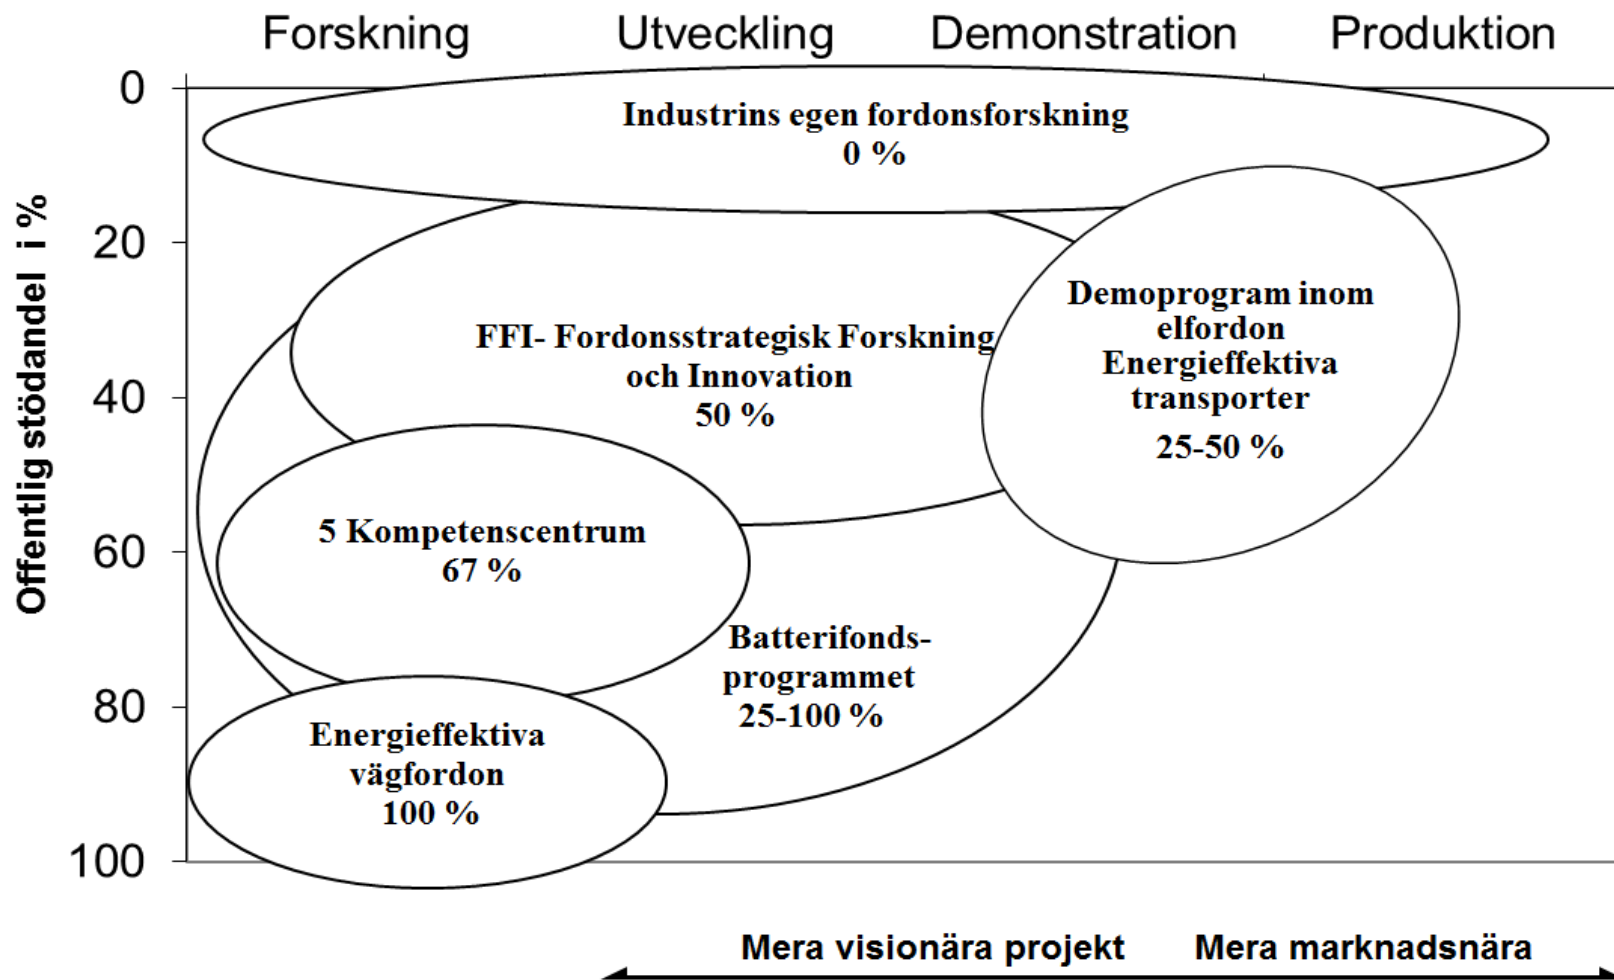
Forskning Utveckling Demonstration Produktion

Offentlig stödandel i %

0
20
40
60
80
100

Industrins egen fordonsforskning
0 %

FFI- Fordonsstrategisk Forskning och Innovation
50 %

Demoprogram inom elfordon Energieffektiva transporter
25-50 %

5 Kompetenscentrum
67 %

Batterifonds-programmet
25-100 %

Energieffektiva vägfordon
100 %

Mera visionära projekt Mera marknadsnära